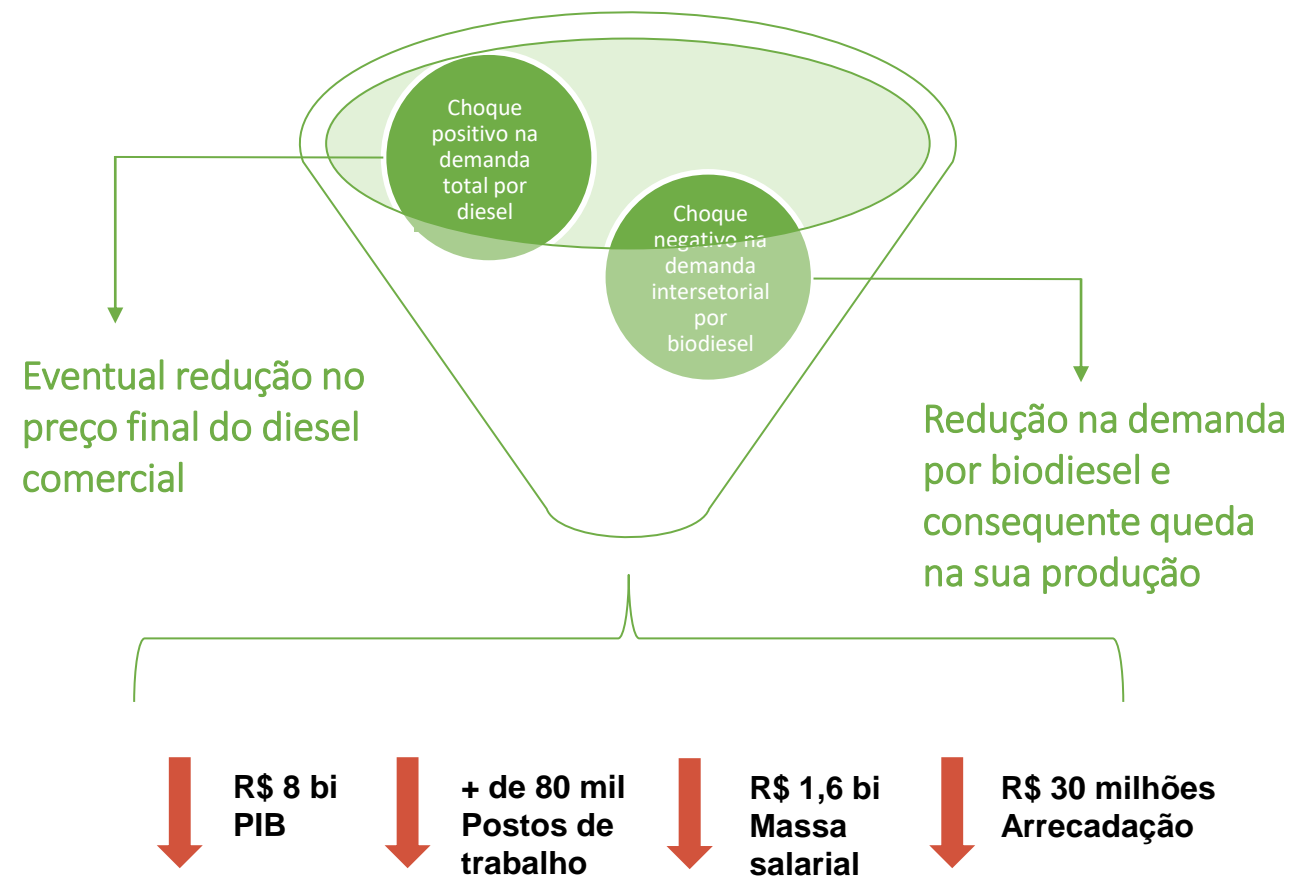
Choque positivo na demanda total por diesel

Choque negativo na demanda intersetorial por biodiesel

Eventual redução no preço final do diesel comercial

Redução na demanda por biodiesel e consequente queda na sua produção

R$ 8 bi
PIB

+ de 80 mil
Postos de trabalho

R$ 1,6 bi
Massa salarial

R$ 30 milhões
Arrecadação